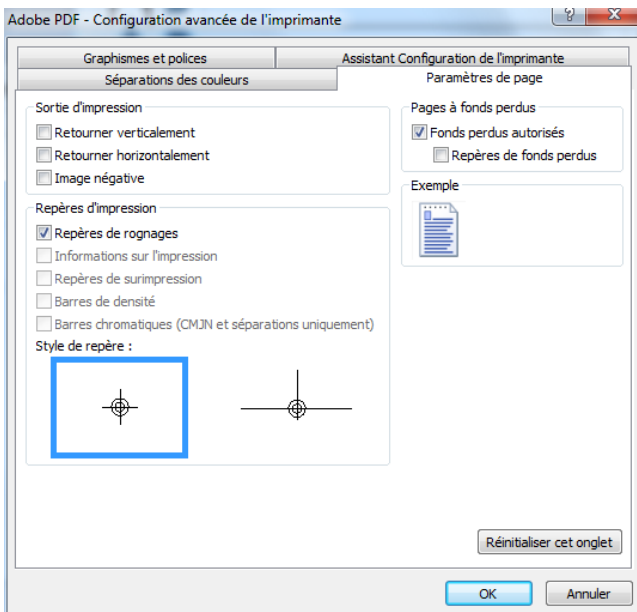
Adobe PDF - Configuration avancée de l'imprimante

?

Graphismes et polices

Assistant Configuration de l'imprimante

Séparations des couleurs

Paramètres de page

Sortie d'impression

Retourner verticalement

Retourner horizontalement

Image négative

Repères d'impression

Repères de rognages

Informations sur l'impression

Repères de surimpression

Barres de densité

Barres chromatiques (CMJN et séparations uniquement)

Style de repère :

Pages à fonds perdus

Fonds perdus autorisés

Repères de fonds perdus

Exemple

Réinitialiser cet onglet

OK

Annuler